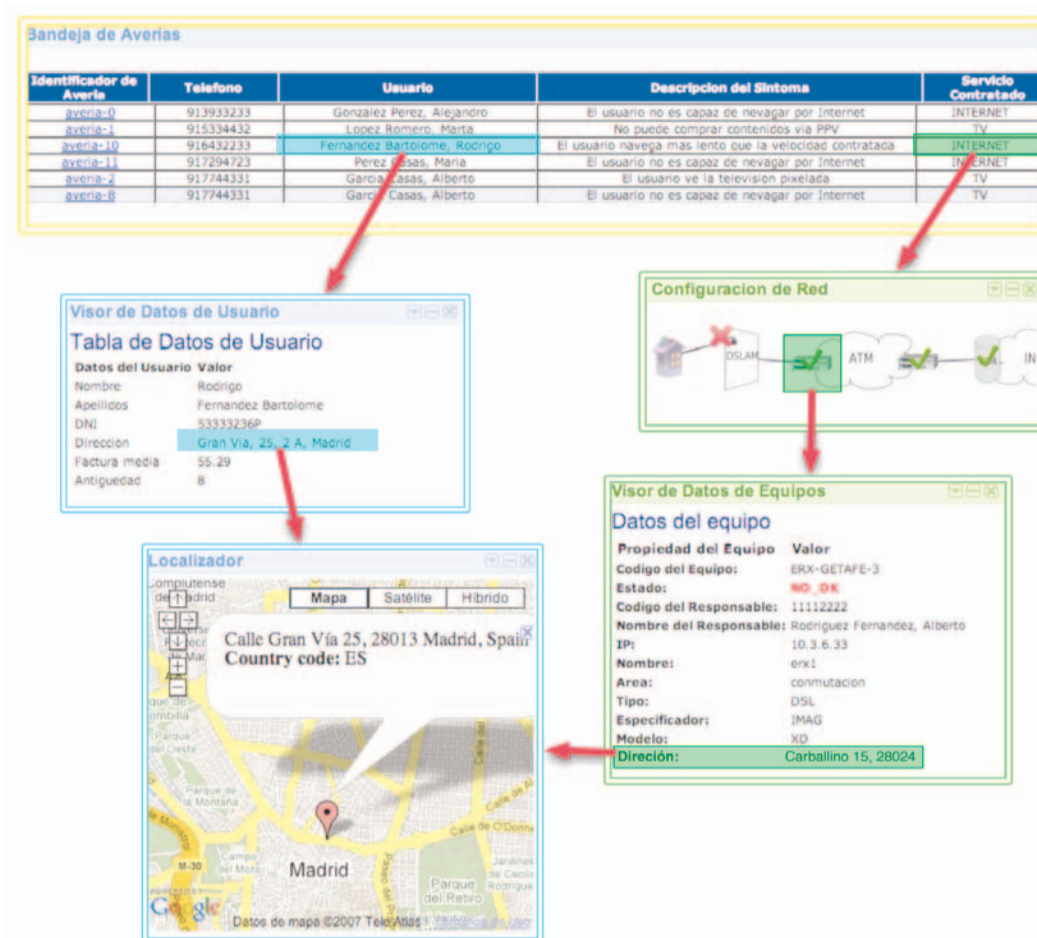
Bandeja de Averias

| Identificador de Averia | Telefono | Usuario | Descripcion del Sintoma | Servicio Contratado |
|---|---|---|---|---|
| averia-0 | 913933233 | Gonzalez Perez, Alejandro | El usuario no es capaz de nevagar por Internet | INTERNET |
| averia-1 | 915334432 | Lopez Romero, Marta | No puede comprar contenidos via PPV | TV |
| averia-10 | 916432233 | Fernandez Bartolome, Rodrigo | El usuario navega mas lento que la velocidad contratada | INTERNET |
| averia-11 | 917294723 | Perez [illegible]sas, Maria | El usuario no es capaz de nevagar por Internet | INTERNET |
| averia-2 | 917744331 | Garcia Casas, Alberto | El usuario ve la television pixelada | TV |
| averia-8 | 917744331 | Garci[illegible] Casas, Alberto | El usuario no es capaz de nevagar por Internet | TV |

Visor de Datos de Usuario

Tabla de Datos de Usuario

| Datos del Usuario | Valor |
|---|---|
| Nombre | Rodrigo |
| Apellidos | Fernandez Bartolome |
| DNI | 53333236P |
| Direccion | Gran Via, 25, 2 A, Madrid |
| Factura media | 55.29 |
| Antiguedad | 8 |

Configuracion de Red

DSLAM ATM IN

Visor de Datos de Equipos

Datos del equipo

| Propiedad del Equipo | Valor |
|---|---|
| Codigo del Equipo: | ERX-GETAFE-3 |
| Estado: | NO_OK |
| Codigo del Responsable: | 11112222 |
| Nombre del Responsable: | Rodriguez Fernandez, Alberto |
| IP: | 10.3.6.33 |
| Nombre: | erx1 |
| Area: | conmutacion |
| Tipo: | DSL |
| Especificador: | IMAG |
| Modelo: | XD |
| Direción: | Carballino 15, 28024 |

Localizador

Mapa Satélite Híbrido

Calle Gran Vía 25, 28013 Madrid, Spain
Country code: ES

Complutense de Madrid Parque de la Montaña M-30 Madrid Parque del Retiro Calle de O'Donn

Google Datos de mapa ©2007 Tele Atlas